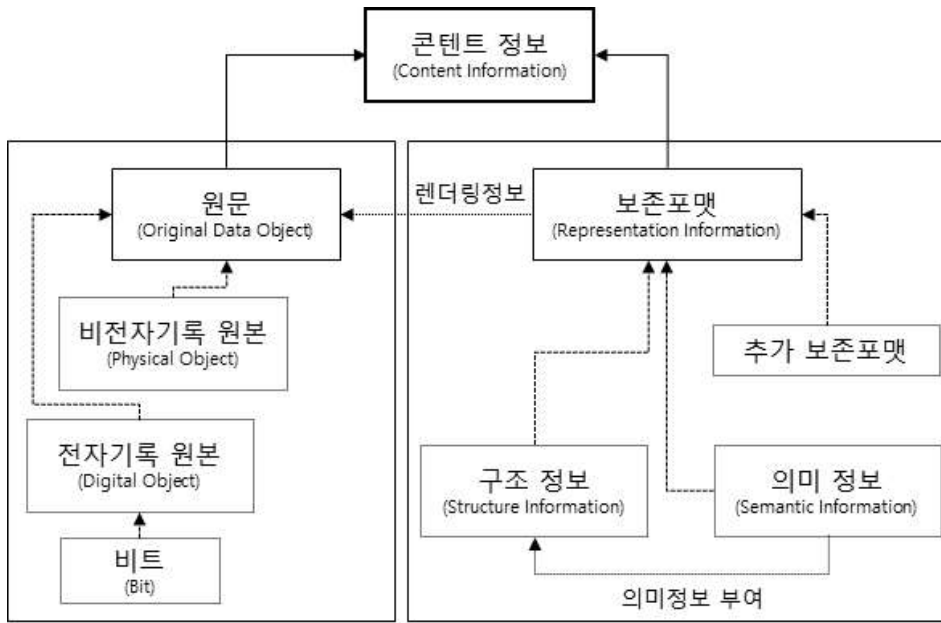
콘텐트 정보
(Content Information)

원문
(Original Data Object)

렌더링정보

보존포맷
(Representation Information)

비전자기록 원본
(Physical Object)

추가 보존포맷

전자기록 원본
(Digital Object)

구조 정보
(Structure Information)

의미 정보
(Semantic Information)

비트
(Bit)

의미정보 부여